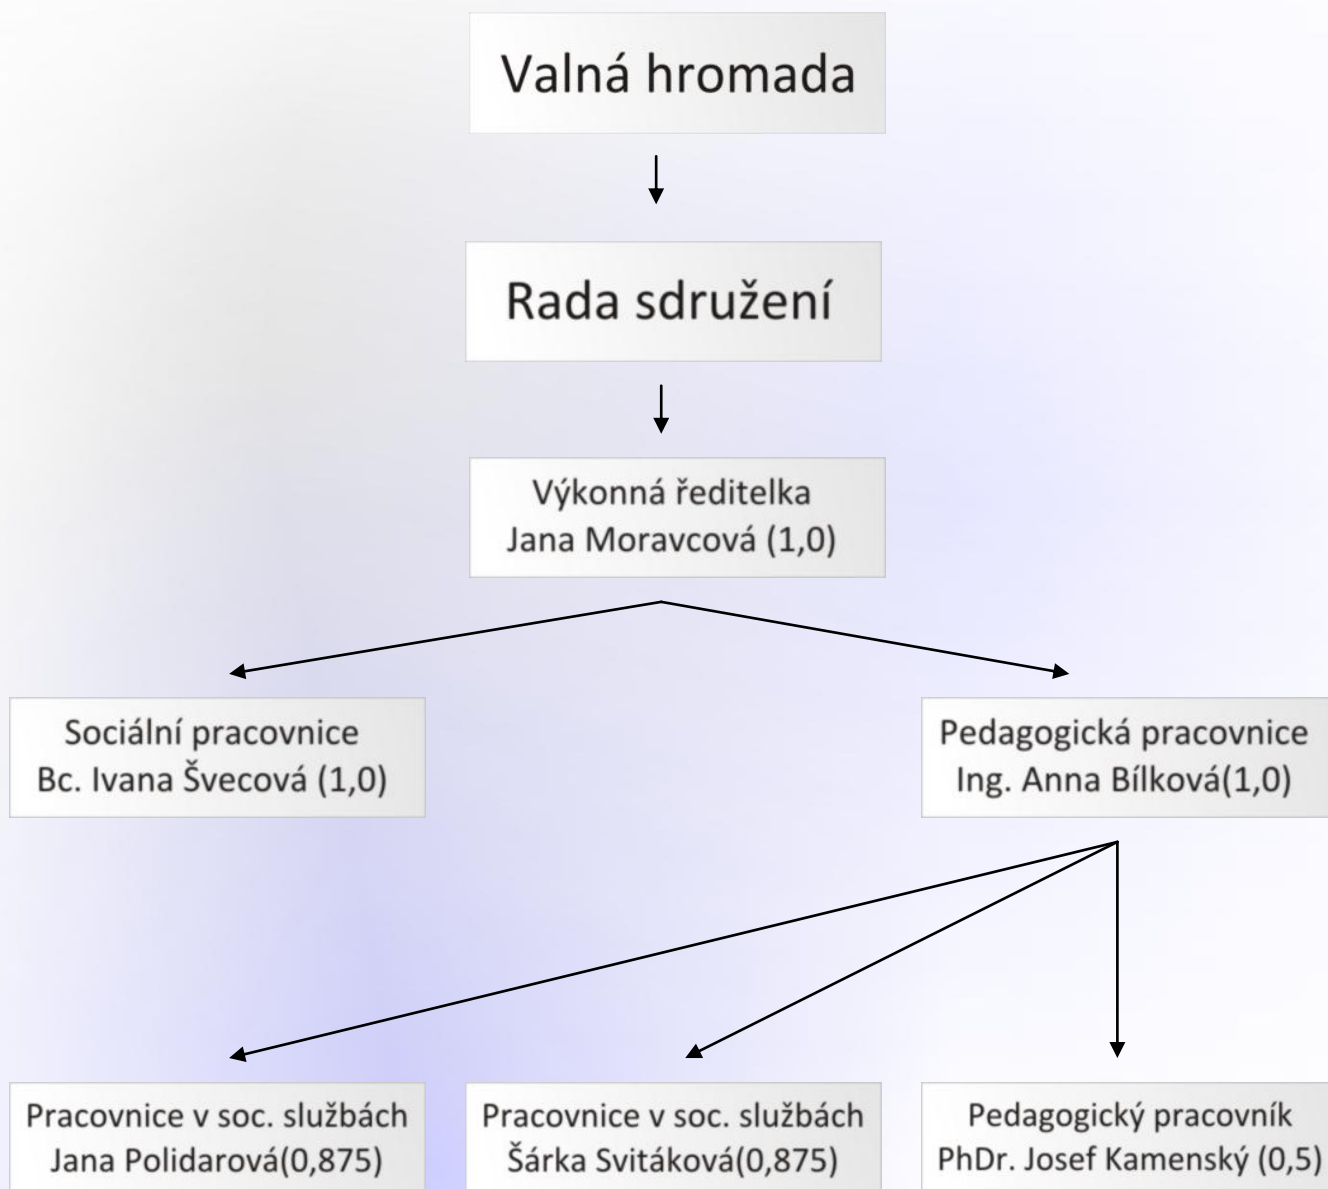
Valná hromada

Rada sdružení

Výkonná ředitelka
Jana Moravcová (1,0)

Sociální pracovnice
Bc. Ivana Švecová (1,0)

Pedagogická pracovnice
Ing. Anna Bílková(1,0)

Pracovnice v soc. službách
Jana Polidarová(0,875)

Pracovnice v soc. službách
Šárka Svitáková(0,875)

Pedagogický pracovník
PhDr. Josef Kamenský (0,5)